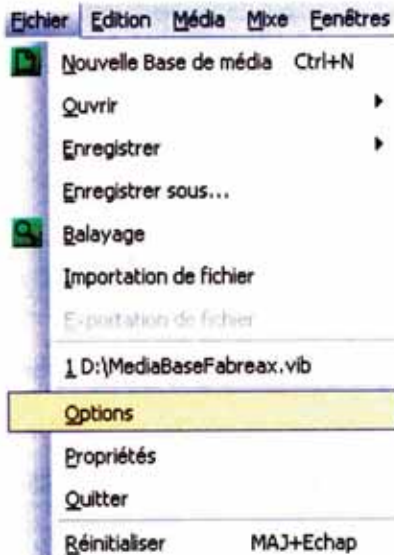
Fichier Edition Média Mixe Fenêtres

Nouvelle Base de média Ctrl+N

Ouvrir

Enregistrer

Enregistrer sous...

Balayage

Importation de fichier

Exportation de fichier

1 D:\MediaBaseFabreax.vib

Options

Propriétés

Quitter

Réinitialiser MAJ+Echap